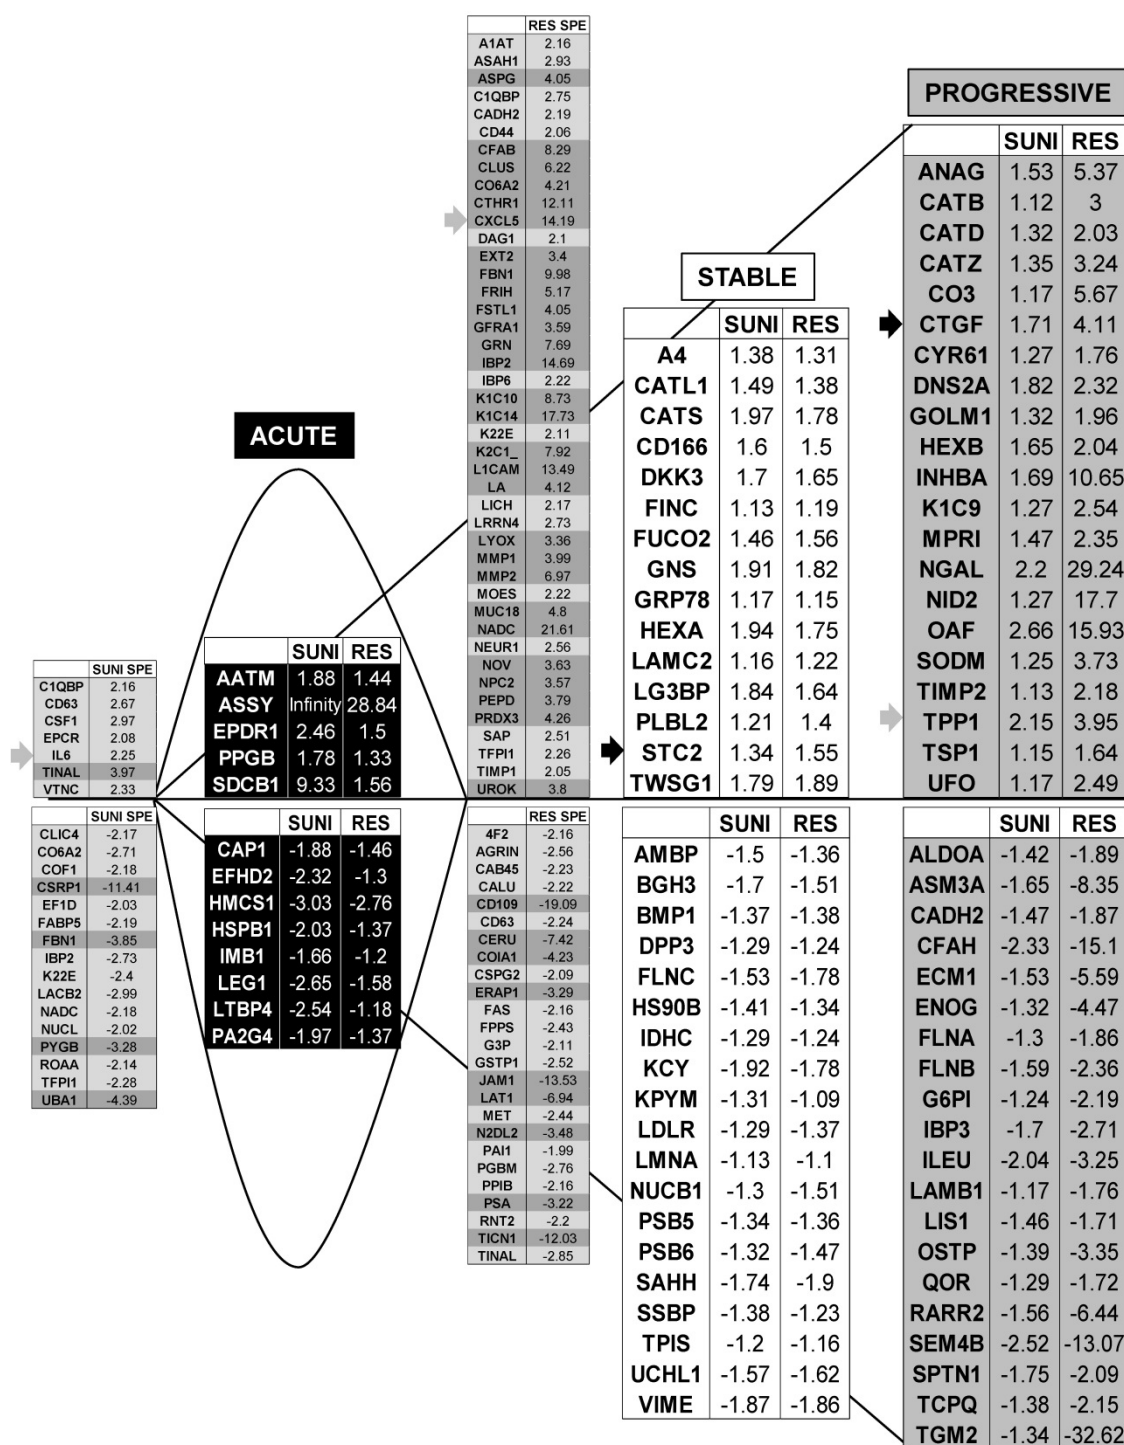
| | RES SPE |
|---|---|
| A1AT | 2.16 |
| ASAH1 | 2.93 |
| ASPG | 4.05 |
| C1QBP | 2.75 |
| CADH2 | 2.19 |
| CD44 | 2.06 |
| CFAB | 8.29 |
| CLUS | 6.22 |
| CO6A2 | 4.21 |
| CTHR1 | 12.11 |
| CXCL5 | 14.19 |
| DAG1 | 2.1 |
| EXT2 | 3.4 |
| FBN1 | 9.98 |
| FRIH | 5.17 |
| FSTL1 | 4.05 |
| GFRA1 | 3.59 |
| GRN | 7.69 |
| IBP2 | 14.69 |
| IBP6 | 2.22 |
| K1C10 | 8.73 |
| K1C14 | 17.73 |
| K22E | 2.11 |
| K2C1_ | 7.92 |
| L1CAM | 13.49 |
| LA | 4.12 |
| LICH | 2.17 |
| LRRN4 | 2.73 |
| LYOX | 3.36 |
| MMP1 | 3.99 |
| MMP2 | 6.97 |
| MOES | 2.22 |
| MUC18 | 4.8 |
| NADC | 21.61 |
| NEUR1 | 2.56 |
| NOV | 3.63 |
| NPC2 | 3.57 |
| PEPD | 3.79 |
| PRDX3 | 4.26 |
| SAP | 2.51 |
| TFPI1 | 2.26 |
| TIMP1 | 2.05 |
| UROK | 3.8 |

PROGRESSIVE

| | SUNI | RES |
|---|---|---|
| ANAG | 1.53 | 5.37 |
| CATB | 1.12 | 3 |
| CATD | 1.32 | 2.03 |
| CATZ | 1.35 | 3.24 |
| CO3 | 1.17 | 5.67 |
| CTGF | 1.71 | 4.11 |
| CYR61 | 1.27 | 1.76 |
| DNS2A | 1.82 | 2.32 |
| GOLM1 | 1.32 | 1.96 |
| HEXB | 1.65 | 2.04 |
| INHBA | 1.69 | 10.65 |
| K1C9 | 1.27 | 2.54 |
| MPRI | 1.47 | 2.35 |
| NGAL | 2.2 | 29.24 |
| NID2 | 1.27 | 17.7 |
| OAF | 2.66 | 15.93 |
| SODM | 1.25 | 3.73 |
| TIMP2 | 1.13 | 2.18 |
| TPP1 | 2.15 | 3.95 |
| TSP1 | 1.15 | 1.64 |
| UFO | 1.17 | 2.49 |

STABLE

| | SUNI | RES |
|---|---|---|
| A4 | 1.38 | 1.31 |
| CATL1 | 1.49 | 1.38 |
| CATS | 1.97 | 1.78 |
| CD166 | 1.6 | 1.5 |
| DKK3 | 1.7 | 1.65 |
| FINC | 1.13 | 1.19 |
| FUCO2 | 1.46 | 1.56 |
| GNS | 1.91 | 1.82 |
| GRP78 | 1.17 | 1.15 |
| HEXA | 1.94 | 1.75 |
| LAMC2 | 1.16 | 1.22 |
| LG3BP | 1.84 | 1.64 |
| PLBL2 | 1.21 | 1.4 |
| STC2 | 1.34 | 1.55 |
| TWSG1 | 1.79 | 1.89 |

ACUTE

| | SUNI | RES |
|---|---|---|
| AATM | 1.88 | 1.44 |
| ASSY | Infinity | 28.84 |
| EPDR1 | 2.46 | 1.5 |
| PPGB | 1.78 | 1.33 |
| SDCB1 | 9.33 | 1.56 |

| | SUNI SPE |
|---|---|
| C1QBP | 2.16 |
| CD63 | 2.67 |
| CSF1 | 2.97 |
| EPCR | 2.08 |
| IL6 | 2.25 |
| TINAL | 3.97 |
| VTNC | 2.33 |

| | SUNI SPE |
|---|---|
| CLIC4 | -2.17 |
| CO6A2 | -2.71 |
| COF1 | -2.18 |
| CSRP1 | -11.41 |
| EF1D | -2.03 |
| FABP5 | -2.19 |
| FBN1 | -3.85 |
| IBP2 | -2.73 |
| K22E | -2.4 |
| LACB2 | -2.99 |
| NADC | -2.18 |
| NUCL | -2.02 |
| PYGB | -3.28 |
| ROAA | -2.14 |
| TFPI1 | -2.28 |
| UBA1 | -4.39 |

| | SUNI | RES |
|---|---|---|
| CAP1 | -1.88 | -1.46 |
| EFHD2 | -2.32 | -1.3 |
| HMCS1 | -3.03 | -2.76 |
| HSPB1 | -2.03 | -1.37 |
| IMB1 | -1.66 | -1.2 |
| LEG1 | -2.65 | -1.58 |
| LTBP4 | -2.54 | -1.18 |
| PA2G4 | -1.97 | -1.37 |

| | RES SPE |
|---|---|
| 4F2 | -2.16 |
| AGRIN | -2.56 |
| CAB45 | -2.23 |
| CALU | -2.22 |
| CD109 | -19.09 |
| CD63 | -2.24 |
| CERU | -7.42 |
| COIA1 | -4.23 |
| CSPG2 | -2.09 |
| ERAP1 | -3.29 |
| FAS | -2.16 |
| FPPS | -2.43 |
| G3P | -2.11 |
| GSTP1 | -2.52 |
| JAM1 | -13.53 |
| LAT1 | -6.94 |
| MET | -2.44 |
| N2DL2 | -3.48 |
| PAI1 | -1.99 |
| PGBM | -2.76 |
| PPIB | -2.16 |
| PSA | -3.22 |
| RNT2 | -2.2 |
| TICN1 | -12.03 |
| TINAL | -2.85 |

| | SUNI | RES |
|---|---|---|
| AMBP | -1.5 | -1.36 |
| BGH3 | -1.7 | -1.51 |
| BMP1 | -1.37 | -1.38 |
| DPP3 | -1.29 | -1.24 |
| FLNC | -1.53 | -1.78 |
| HS90B | -1.41 | -1.34 |
| IDHC | -1.29 | -1.24 |
| KCY | -1.92 | -1.78 |
| KPYM | -1.31 | -1.09 |
| LDLR | -1.29 | -1.37 |
| LMNA | -1.13 | -1.1 |
| NUCB1 | -1.3 | -1.51 |
| PSB5 | -1.34 | -1.36 |
| PSB6 | -1.32 | -1.47 |
| SAHH | -1.74 | -1.9 |
| SSBP | -1.38 | -1.23 |
| TPIS | -1.2 | -1.16 |
| UCHL1 | -1.57 | -1.62 |
| VIME | -1.87 | -1.86 |

| | SUNI | RES |
|---|---|---|
| ALDOA | -1.42 | -1.89 |
| ASM3A | -1.65 | -8.35 |
| CADH2 | -1.47 | -1.87 |
| CFAH | -2.33 | -15.1 |
| ECM1 | -1.53 | -5.59 |
| ENOG | -1.32 | -4.47 |
| FLNA | -1.3 | -1.86 |
| FLNB | -1.59 | -2.36 |
| G6PI | -1.24 | -2.19 |
| IBP3 | -1.7 | -2.71 |
| ILEU | -2.04 | -3.25 |
| LAMB1 | -1.17 | -1.76 |
| LIS1 | -1.46 | -1.71 |
| OSTP | -1.39 | -3.35 |
| QOR | -1.29 | -1.72 |
| RARR2 | -1.56 | -6.44 |
| SEM4B | -2.52 | -13.07 |
| SPTN1 | -1.75 | -2.09 |
| TCPQ | -1.38 | -2.15 |
| TGM2 | -1.34 | -32.62 |